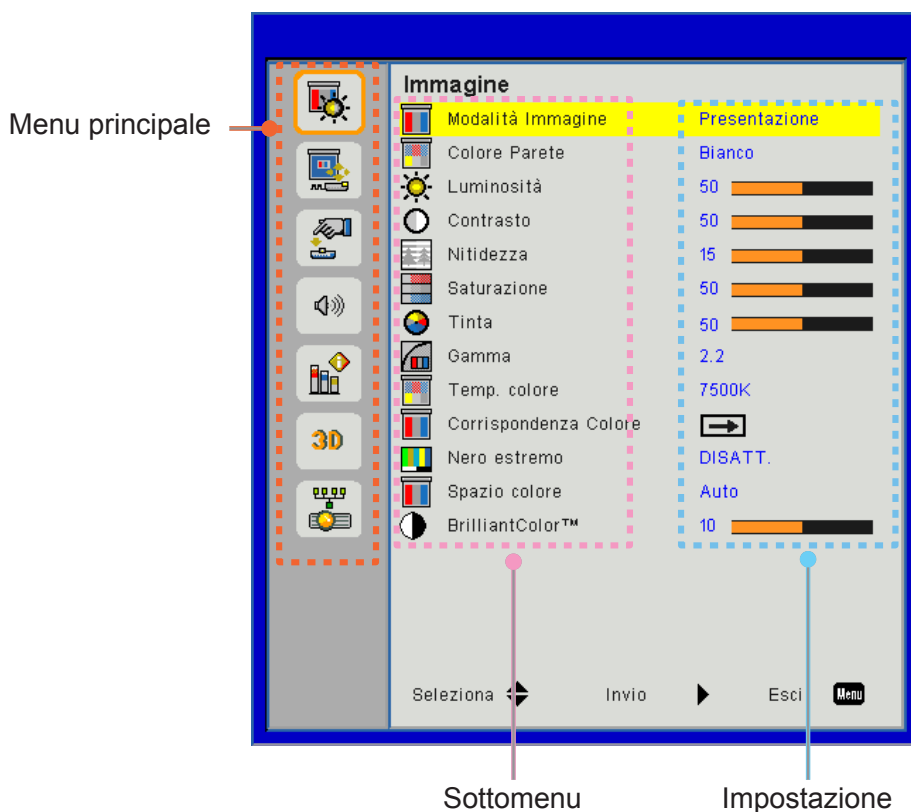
Menu principale

3D

Immagine

| | |
|---|---|
| Modalità Immagine | Presentazione |
| Colore Parete | Bianco |
| Luminosità | 50 |
| Contrasto | 50 |
| Nitidezza | 15 |
| Saturazione | 50 |
| Tinta | 50 |
| Gamma | 2.2 |
| Temp. colore | 7500K |
| Corrispondenza Colore | |
| Nero estremo | DISATT. |
| Spazio colore | Auto |
| BrilliantColor™ | 10 |

Seleziona Invio Esci Menu

Sottomenu

Impostazione